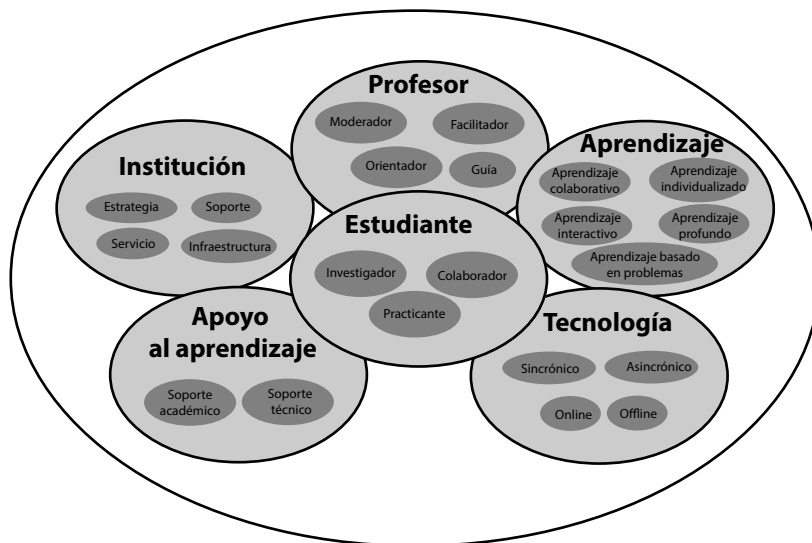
Profesor
Moderador
Facilitador
Orientador
Guía

Institución
Estrategia
Soporte
Servicio
Infraestructura

Aprendizaje
Aprendizaje colaborativo
Aprendizaje individualizado
Aprendizaje interactivo
Aprendizaje profundo
Aprendizaje basado en problemas

Estudiante
Investigador
Colaborador
Practicante

Apoyo al aprendizaje
Soporte académico
Soporte técnico

Tecnología
Sincrónico
Asincrónico
Online
Offline